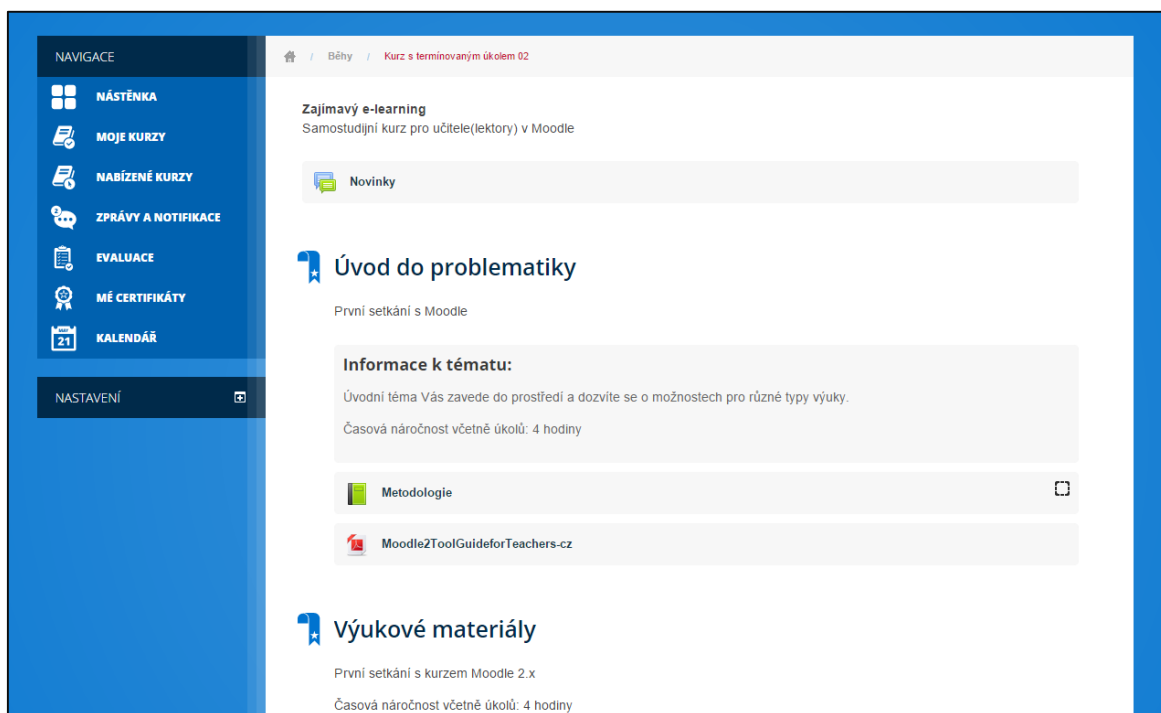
NAVIGACE

NÁSTĚNKA

MOJE KURZY

NABÍZENÉ KURZY

ZPRÁVY A NOTIFIKACE

EVALUACE

MÉ CERTIFIKÁTY

21 KALENDÁŘ

NASTAVENÍ

/ Běhy / Kurz s termínovaným úkolem 02

Zajímavý e-learning
Samostudijní kurz pro učitele(lektory) v Moodle

Novinky

Úvod do problematiky

První setkání s Moodle

Informace k tématu:

Úvodní téma Vás zavede do prostředí a dozvíte se o možnostech pro různé typy výuky.

Časová náročnost včetně úkolů: 4 hodiny

Metodologie

Moodle2ToolGuideforTeachers-cz

Výukové materiály

První setkání s kurzem Moodle 2.x

Časová náročnost včetně úkolů: 4 hodiny